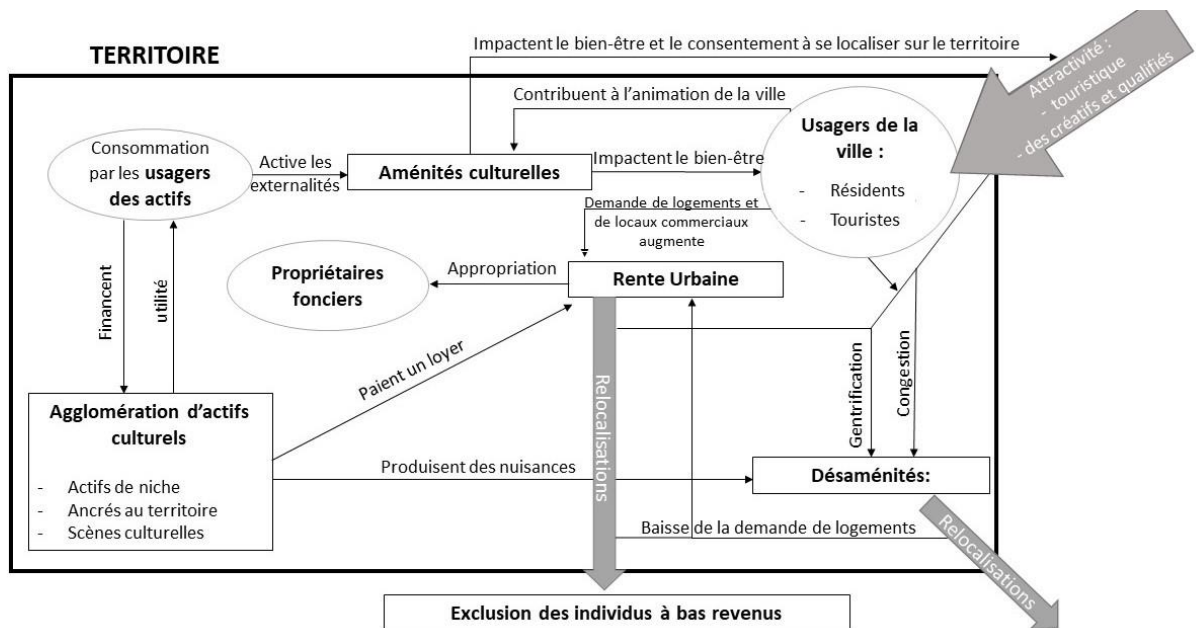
TERRITOIRE

Impactent le bien-être et le consentement à se localiser sur le territoire

Attractivité :
- touristique
- des créatifs et qualifiés

Contribuent à l'animation de la ville

Consommation par les usagers des actifs

Active les externalités

Aménités culturelles

Impactent le bien-être

Usagers de la ville :
- Résidents
- Touristes

Demande de logements et de locaux commerciaux augmente

Propriétaires fonciers

Appropriation

Rente Urbaine

Financent

utilité

Paient un loyer

Relocalisations

Gentrification

Congestion

Agglomération d'actifs culturels
- Actifs de niche
- Ancrés au territoire
- Scènes culturelles

Produisent des nuisances

Désaménités:

Baisse de la demande de logements

Relocalisations

Exclusion des individus à bas revenus